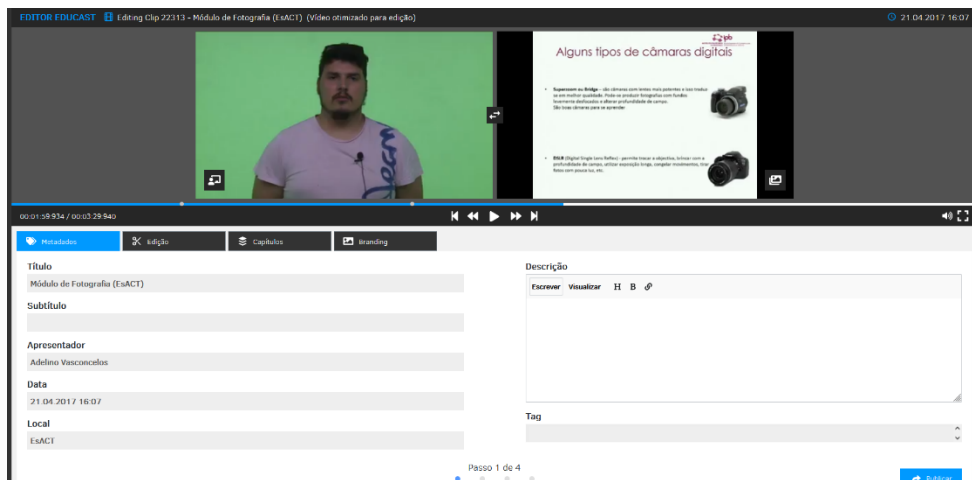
EDITOR EDUCAST Editing Clip 22313 - Módulo de Fotografia (EsACT) (Vídeo otimizado para edição)

21.04.2017 16:07

Alguns tipos de câmaras digitais

Superzoom ou Bridge – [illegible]

DSLR (Digital Single Lens Reflex) – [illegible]

00:01:59.934 / 00:03:29.940

Metadados
Edição
Capítulos
Branding

Título
Módulo de Fotografia (EsACT)

Subtítulo

Apresentador
Adelino Vasconcelos

Data
21.04.2017 16:07

Local
EsACT

Descrição
Escrever Visualizar H B

Tag

Passo 1 de 4

Publicar